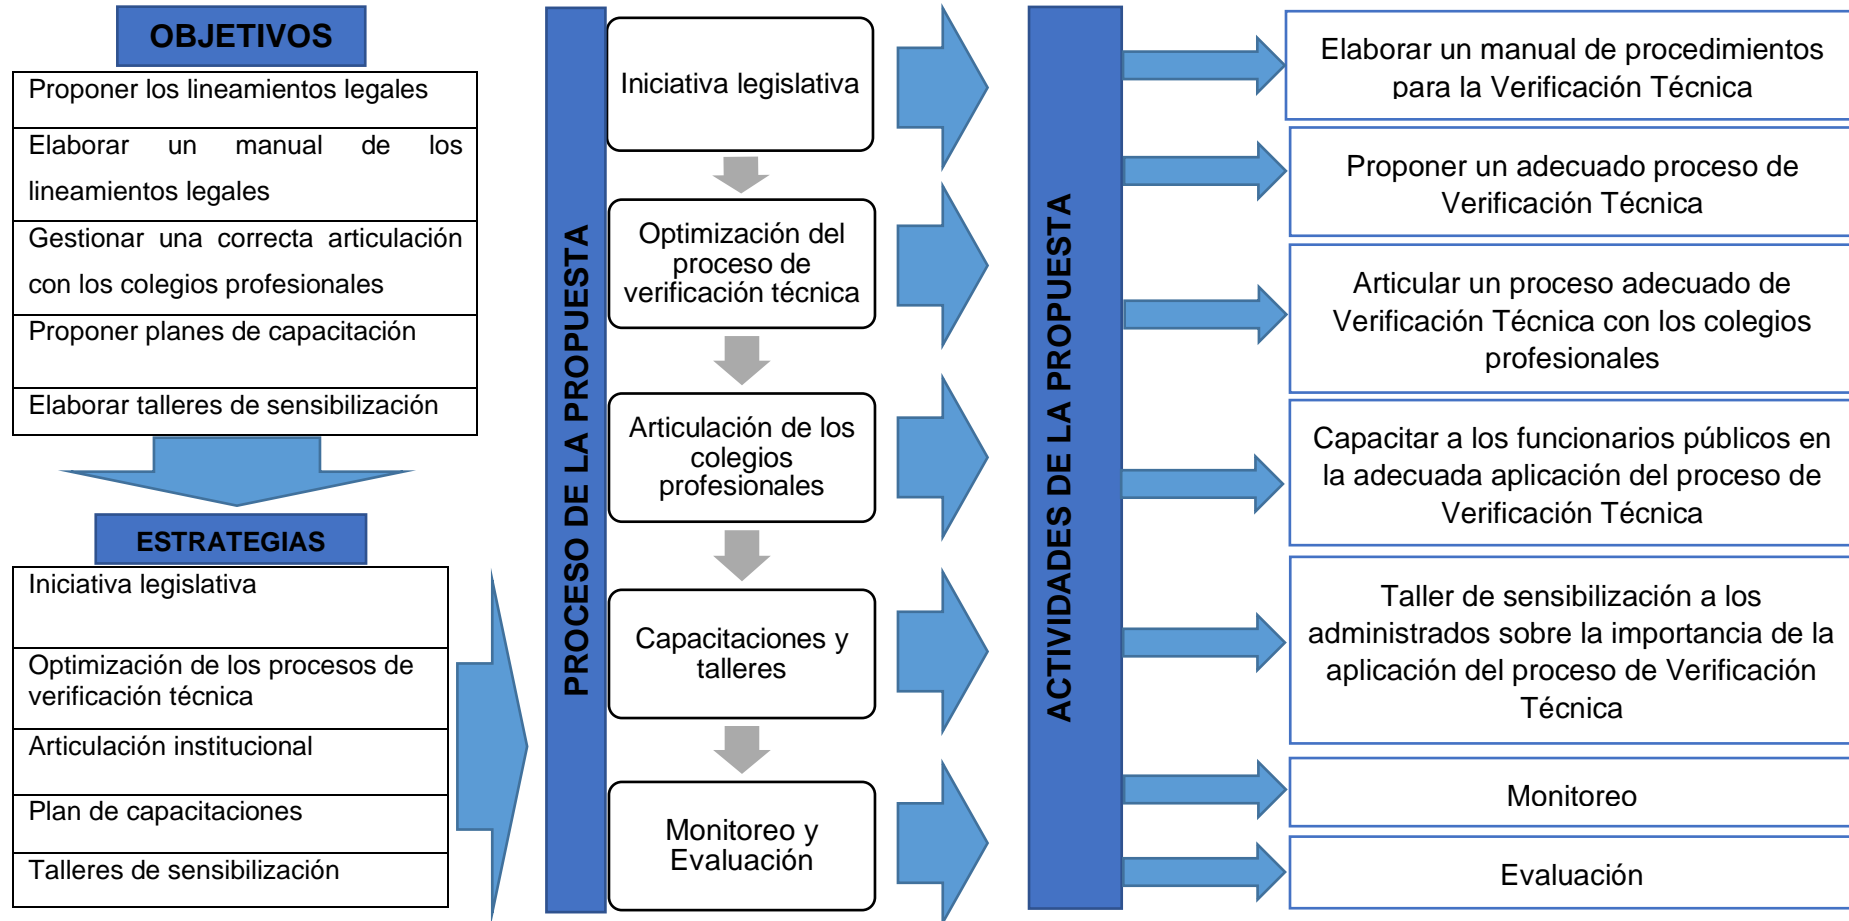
OBJETIVOS

| Proponer los lineamientos legales |
|---|
| Elaborar un manual de los lineamientos legales |
| Gestionar una correcta articulación con los colegios profesionales |
| Proponer planes de capacitación |
| Elaborar talleres de sensibilización |

ESTRATEGIAS

| Iniciativa legislativa |
|---|
| Optimización de los procesos de verificación técnica |
| Articulación institucional |
| Plan de capacitaciones |
| Talleres de sensibilización |

PROCESO DE LA PROPUESTA

Iniciativa legislativa

Optimización del proceso de verificación técnica

Articulación de los colegios profesionales

Capacitaciones y talleres

Monitoreo y Evaluación

ACTIVIDADES DE LA PROPUESTA

Elaborar un manual de procedimientos para la Verificación Técnica

Proponer un adecuado proceso de Verificación Técnica

Articular un proceso adecuado de Verificación Técnica con los colegios profesionales

Capacitar a los funcionarios públicos en la adecuada aplicación del proceso de Verificación Técnica

Taller de sensibilización a los administrados sobre la importancia de la aplicación del proceso de Verificación Técnica

Monitoreo

Evaluación